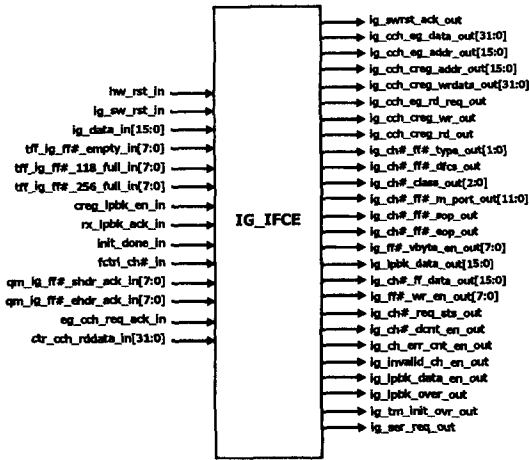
hw_rst_in
ig_sw_rst_in
ig_data_in[15:0]
tff_ig_ff#_empty_in[7:0]
tff_ig_ff#_118_full_in[7:0]
tff_ig_ff#_256_full_in[7:0]
creg_lpbk_en_in
rx_lpbk_ack_in
init_done_in
fctrl_ch#_in
qm_ig_ff#_shdr_ack_in[7:0]
qm_ig_ff#_ehdr_ack_in[7:0]
eg_cch_req_ack_in
ctr_cch_rddata_in[31:0]

IG_IFCE

ig_swrst_ack_out
ig_cch_eg_data_out[31:0]
ig_cch_eg_addr_out[15:0]
ig_cch_creg_addr_out[15:0]
ig_cch_creg_wrdata_out[31:0]
ig_cch_eg_rd_req_out
ig_cch_creg_wr_out
ig_cch_creg_rd_out
ig_ch#_ff#_type_out[1:0]
ig_ch#_ff#_dfcs_out
ig_ch#_class_out[2:0]
ig_ch#_ff#_m_port_out[11:0]
ig_ch#_ff#_sop_out
ig_ch#_ff#_eop_out
ig_ff#_vbyte_en_out[7:0]
ig_lpbk_data_out[15:0]
ig_ch#_ff_data_out[15:0]
ig_ff#_wr_en_out[7:0]
ig_ch#_req_sts_out
ig_ch#_dcnt_en_out
ig_ch_err_cnt_en_out
ig_invalid_ch_en_out
ig_lpbk_data_en_out
ig_lpbk_over_out
ig_tm_init_ovr_out
ig_ser_req_out